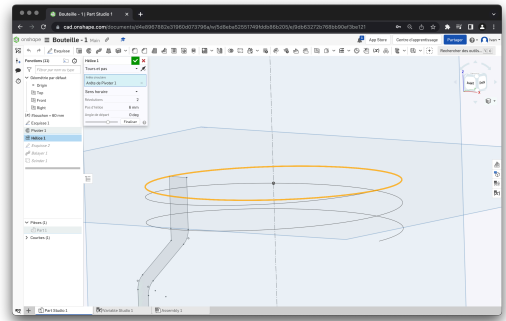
Bouteille - 1 | Part Studio 1

cad.onshape.com/documents/

onshape Bouteille - 1 Main

App Store Centre d'apprentissage Partager

Esquisse

Fonctions (13)

Filtrer par nom ou type

Géométrie par défaut

Origin

Top

Front

Right

Révolution 1

Esquisse 1

Pivoter 1

Hélice 1

Hélice 1

Tours et pas

Arête de Pivoter 1

Sens horaire

Révolutions

Pas d'hélice 6 mm

Angle de départ 0 deg

Finaliser

Pièces (1)

Part 1

Courbes (1)

Rechercher des outils...

Part Studio 1

Assembly 1